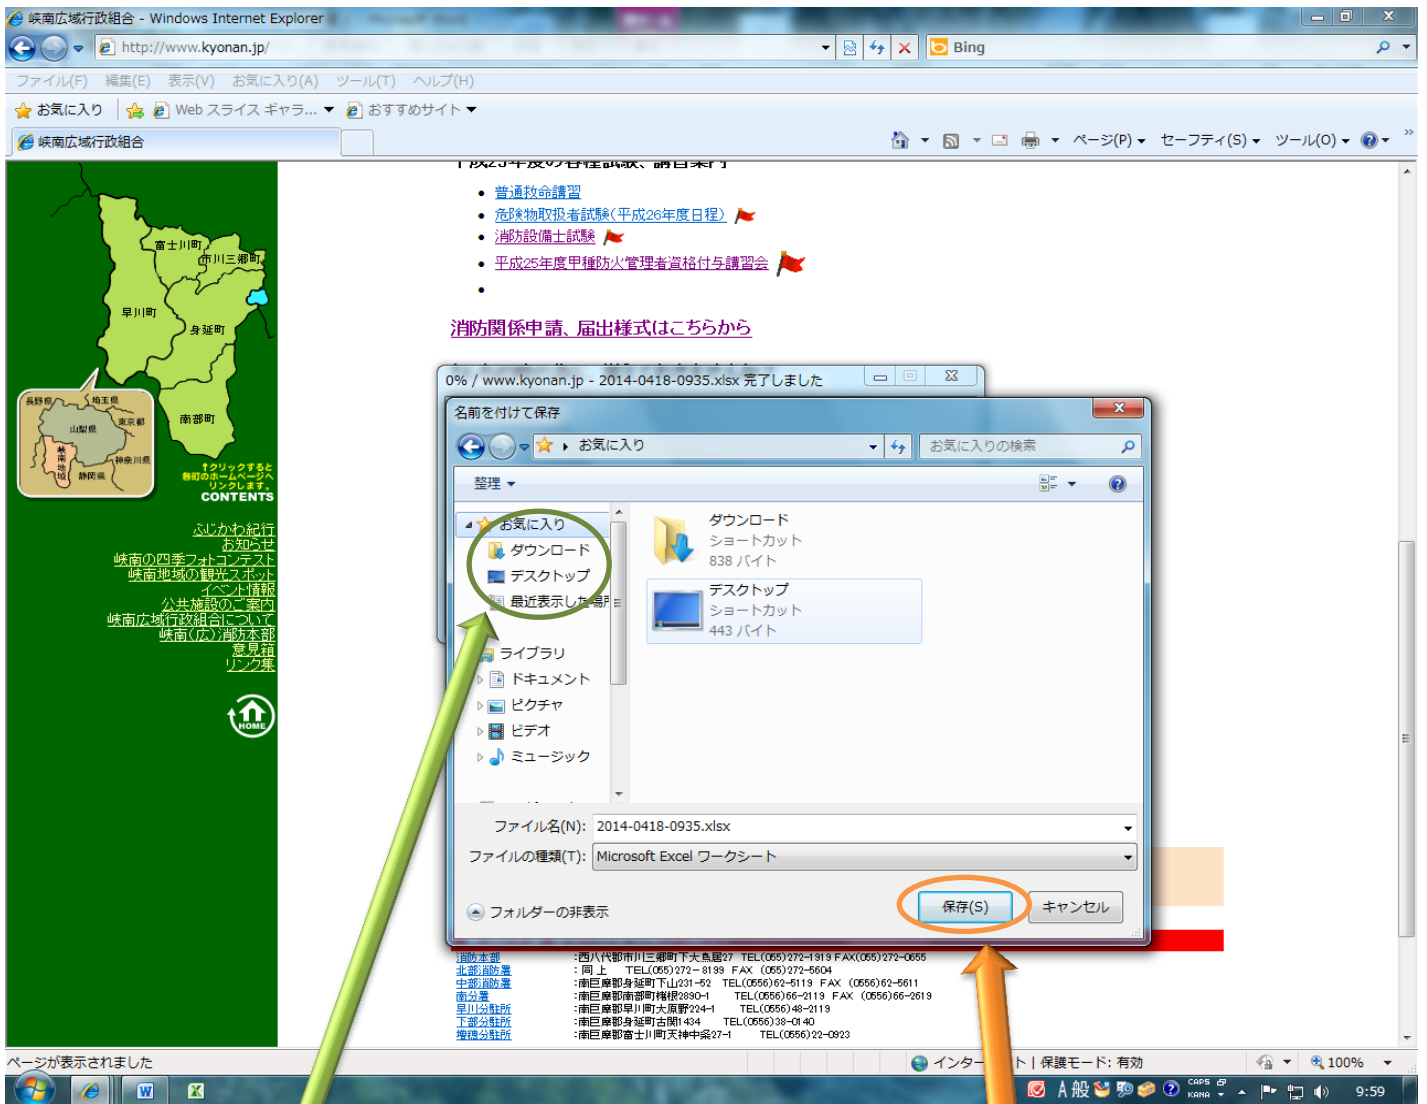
峡南広域行政組合 - Windows Internet Explorer

http://www.kyonan.jp/

Bing

ファイル(F) 編集(E) 表示(V) お気に入り(A) ツール(T) ヘルプ(H)

お気に入り Web スライス ギャラ... おすすめサイト

峡南広域行政組合

ページ(P) セーフティ(S) ツール(O)

富士川町
市川三郷町
早川町
身延町
南部町
長野県 埼玉県 東京都 山梨県 神奈川県 静岡県 峡南地域

↑クリックすると各町のホームページへリンクします。
CONTENTS

ふじかわ紀行
お知らせ
峡南の四季フォトコンテスト
峡南地域の観光スポット
イベント情報
公共施設のご案内
峡南広域行政組合について
峡南(広)消防本部
意見箱
リンク集

HOME

- 普通救命講習
- 危険物取扱者試験(平成26年度日程)
- 消防設備士試験
- 平成25年度甲種防火管理者資格付与講習会

消防関係申請、届出様式はこちらから

0% / www.kyonan.jp - 2014-0418-0935.xlsx 完了しました

名前を付けて保存

お気に入り

お気に入りの検索

整理

お気に入り
ダウンロード
デスクトップ
最近表示した場所

ライブラリ
ドキュメント
ピクチャ
ビデオ
ミュージック

ダウンロード
ショートカット
838 バイト

デスクトップ
ショートカット
443 バイト

ファイル名(N): 2014-0418-0935.xlsx

ファイルの種類(T): Microsoft Excel ワークシート

フォルダーの非表示

保存(S) キャンセル

消防本部 :西八代郡市川三郷町下大鳥居27 TEL(055)272-1919 FAX(055)272-0655
北部消防署 :同 上 TEL(055)272-8199 FAX (055)272-5604
中部消防署 :南巨摩郡身延町下山231-52 TEL(0556)62-5119 FAX (0556)62-5611
南分署 :南巨摩郡南部町福士2890-1 TEL(0556)66-2119 FAX (0556)66-2619
早川分駐所 :南巨摩郡早川町大原野224-1 TEL(0556)48-2119
下部分駐所 :南巨摩郡身延町古関1434 TEL(0556)38-0140
増穂分駐所 :南巨摩郡富士川町天神中条27-1 TEL(0556)22-0923

ページが表示されました

インター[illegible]ト | 保護モード: 有効

100%

A 般

CAPS KANA

9:59